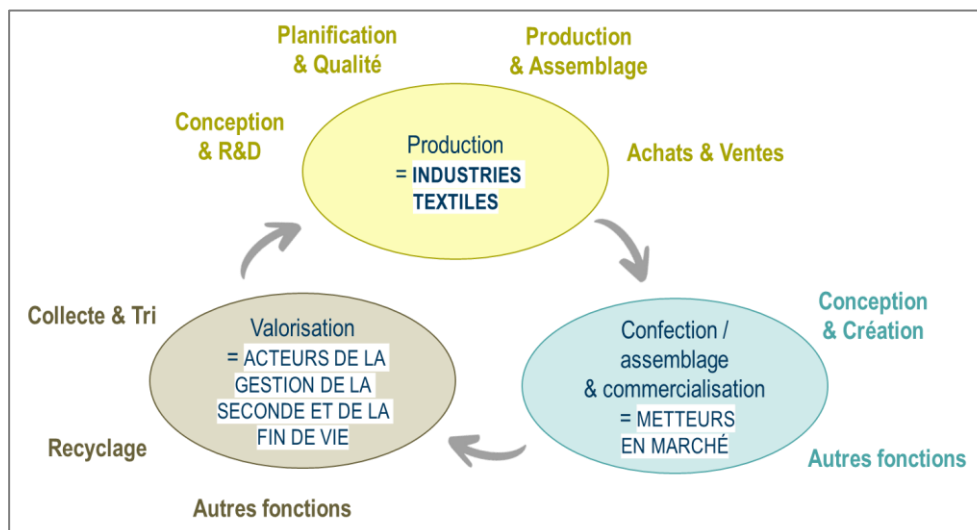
Planification & Qualité

Production & Assemblage

Conception & R&D

Production
= INDUSTRIES TEXTILES

Achats & Ventes

Collecte & Tri

Valorisation
= ACTEURS DE LA GESTION DE LA SECONDE ET DE LA FIN DE VIE

Recyclage

Autres fonctions

Conception & Création

Confection / assemblage & commercialisation
= METTEURS EN MARCHÉ

Autres fonctions